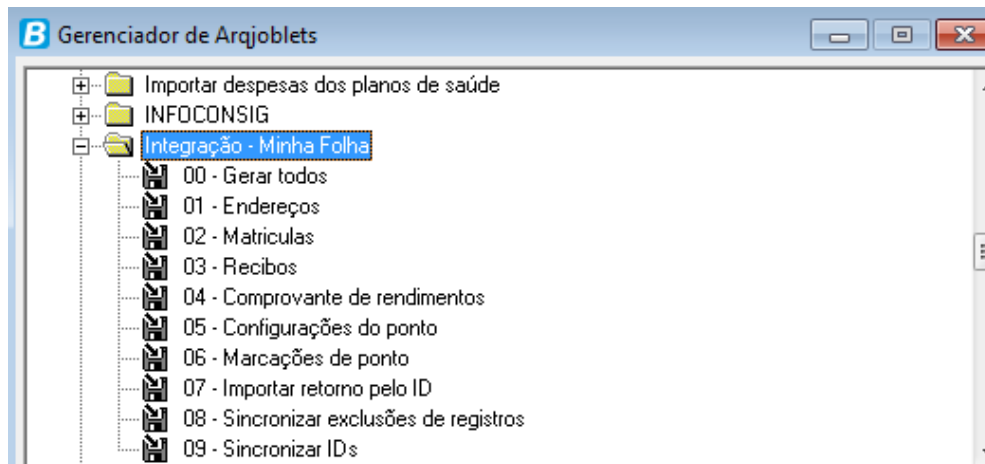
Gerenciador de Arqjoblets

Importar despesas dos planos de saúde
INFOCONSIG
Integração - Minha Folha
00 - Gerar todos
01 - Endereços
02 - Matriculas
03 - Recibos
04 - Comprovante de rendimentos
05 - Configurações do ponto
06 - Marcações de ponto
07 - Importar retorno pelo ID
08 - Sincronizar exclusões de registros
09 - Sincronizar IDs